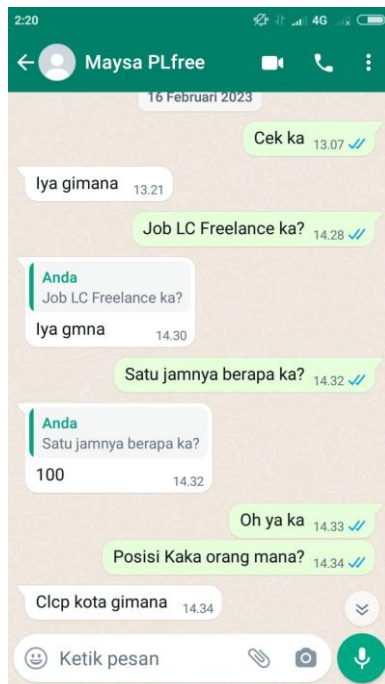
2:20

4G

Maysa PLfree

16 Februari 2023

Cek ka 13.07

Iya gimana 13.21

Job LC Freelance ka? 14.28

Anda
Job LC Freelance ka?
Iya gmna 14.30

Satu jamnya berapa ka? 14.32

Anda
Satu jamnya berapa ka?
100 14.32

Oh ya ka 14.33

Posisi Kaka orang mana? 14.34

Clcp kota gimana 14.34

Ketik pesan